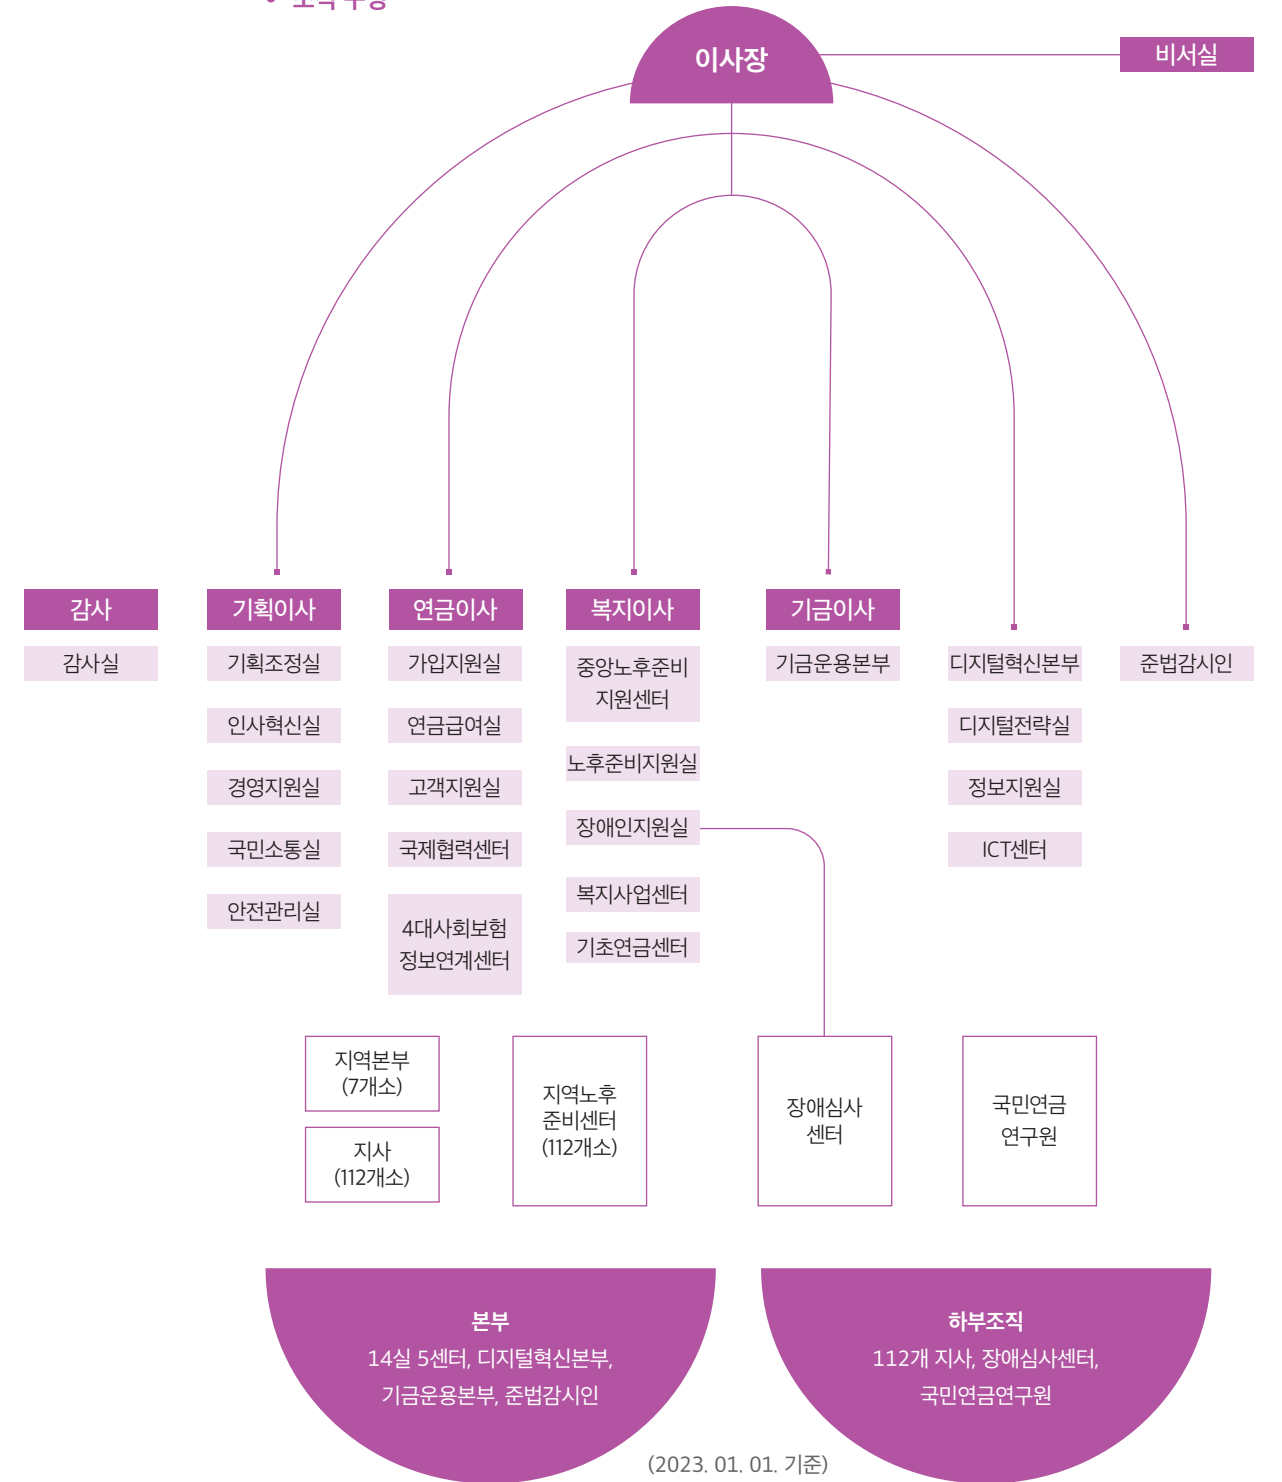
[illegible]

이사장

비서실

감사

감사실

기획이사

기획조정실

인사혁신실

경영지원실

국민소통실

안전관리실

연금이사

가입지원실

연금급여실

고객지원실

국제협력센터

4대사회보험 정보연계센터

복지이사

중앙노후준비 지원센터

노후준비지원실

장애인지원실

복지사업센터

기초연금센터

기금이사

기금운용본부

디지털혁신본부

디지털전략실

정보지원실

ICT센터

준법감시인

지역본부 (7개소)

지사 (112개소)

지역노후 준비센터 (112개소)

장애심사 센터

국민연금 연구원

본부
14실 5센터, 디지털혁신본부, 기금운용본부, 준법감시인

하부조직
112개 지사, 장애심사센터, 국민연금연구원

(2023. 01. 01. 기준)